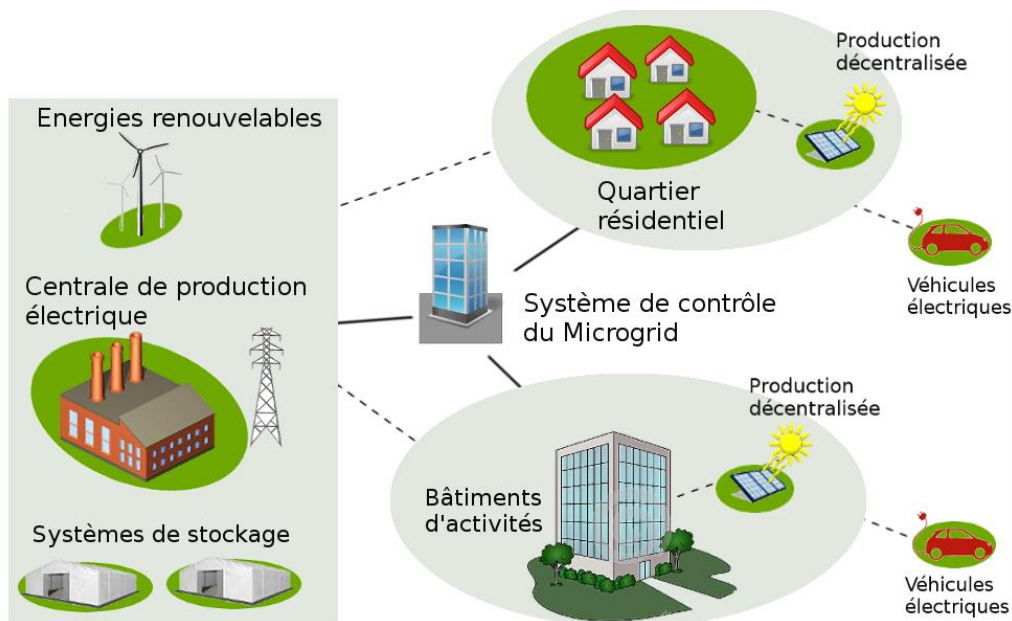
Energies renouvelables

Centrale de production électrique

Systèmes de stockage

Production décentralisée

Quartier résidentiel

Véhicules électriques

Système de contrôle du Microgrid

Production décentralisée

Bâtiments d'activités

Véhicules électriques